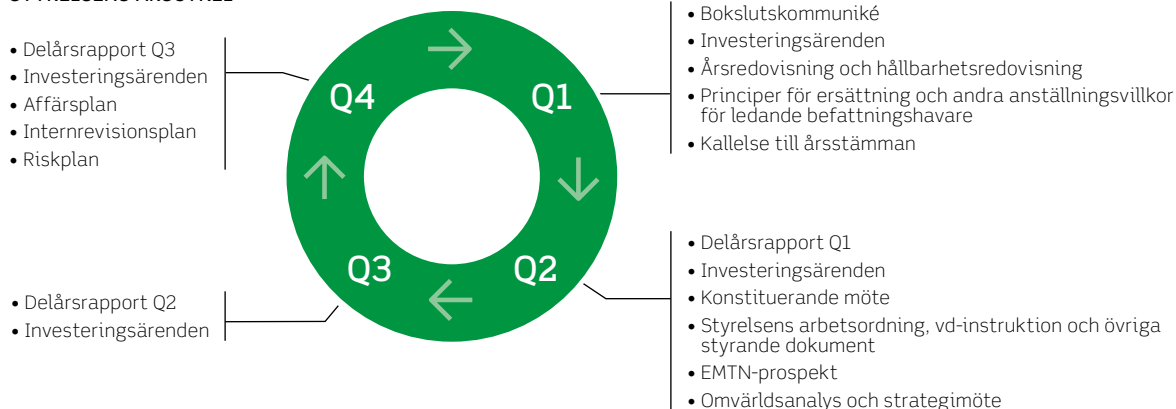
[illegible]

• Delårsrapport Q3
• Investeringsärenden
• Affärsplan
• Internrevisionsplan
• Riskplan

Q4

Q1

• Bokslutskommuniké
• Investeringsärenden
• Årsredovisning och hållbarhetsredovisning
• Principer för ersättning och andra anställningsvillkor för ledande befattningshavare
• Kallelse till årsstämman

Q3

Q2

• Delårsrapport Q2
• Investeringsärenden

• Delårsrapport Q1
• Investeringsärenden
• Konstituerande möte
• Styrelsens arbetsordning, vd-instruktion och övriga styrande dokument
• EMTN-prospekt
• Omvärldsanalys och strategimöte